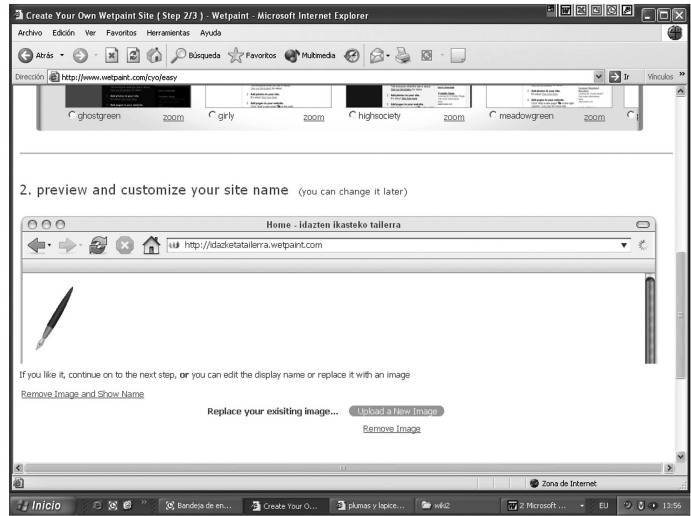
Create Your Own Wetpaint Site ( Step 2/3 ) - Wetpaint - Microsoft Internet Explorer

Archivo Edición Ver Favoritos Herramientas Ayuda

Atrás Búsqueda Favoritos Multimedia

Dirección http://www.wetpaint.com/cyo/easy Ir Vínculos

ghostgreen zoom girly zoom highsociety zoom meadowgreen zoom

2. preview and customize your site name (you can change it later)

Home - idazten ikasteko tailerra

http://idazketatailerra.wetpaint.com

If you like it, continue on to the next step, **or** you can edit the display name or replace it with an image

Remove Image and Show Name

Replace your exisiting image... Upload a New Image

Remove Image

Zona de Internet

Inicio Bandeja de en... Create Your O... plumas y lapice... wiki2 2 Microsoft ... EU 13:56